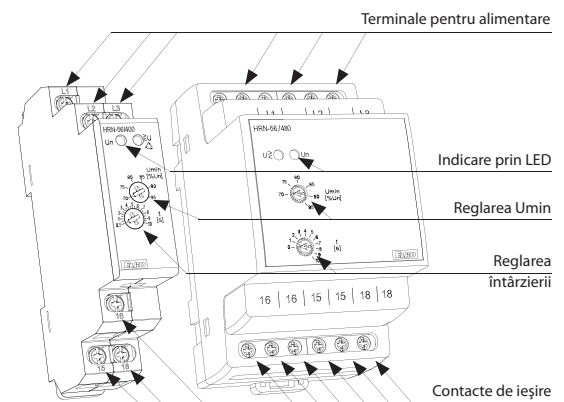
Terminale pentru alimentare

L1 L2 L3

HRN-56/400

Un U

Umin [%Un]

[s]

HRN-56/480

U Un

Umin [%Un]

[s]

Indicare prin LED

Reglarea Umin

Reglarea întârzierii

16 16 15 15 18 18

16

15 18

Contacte de ieșire